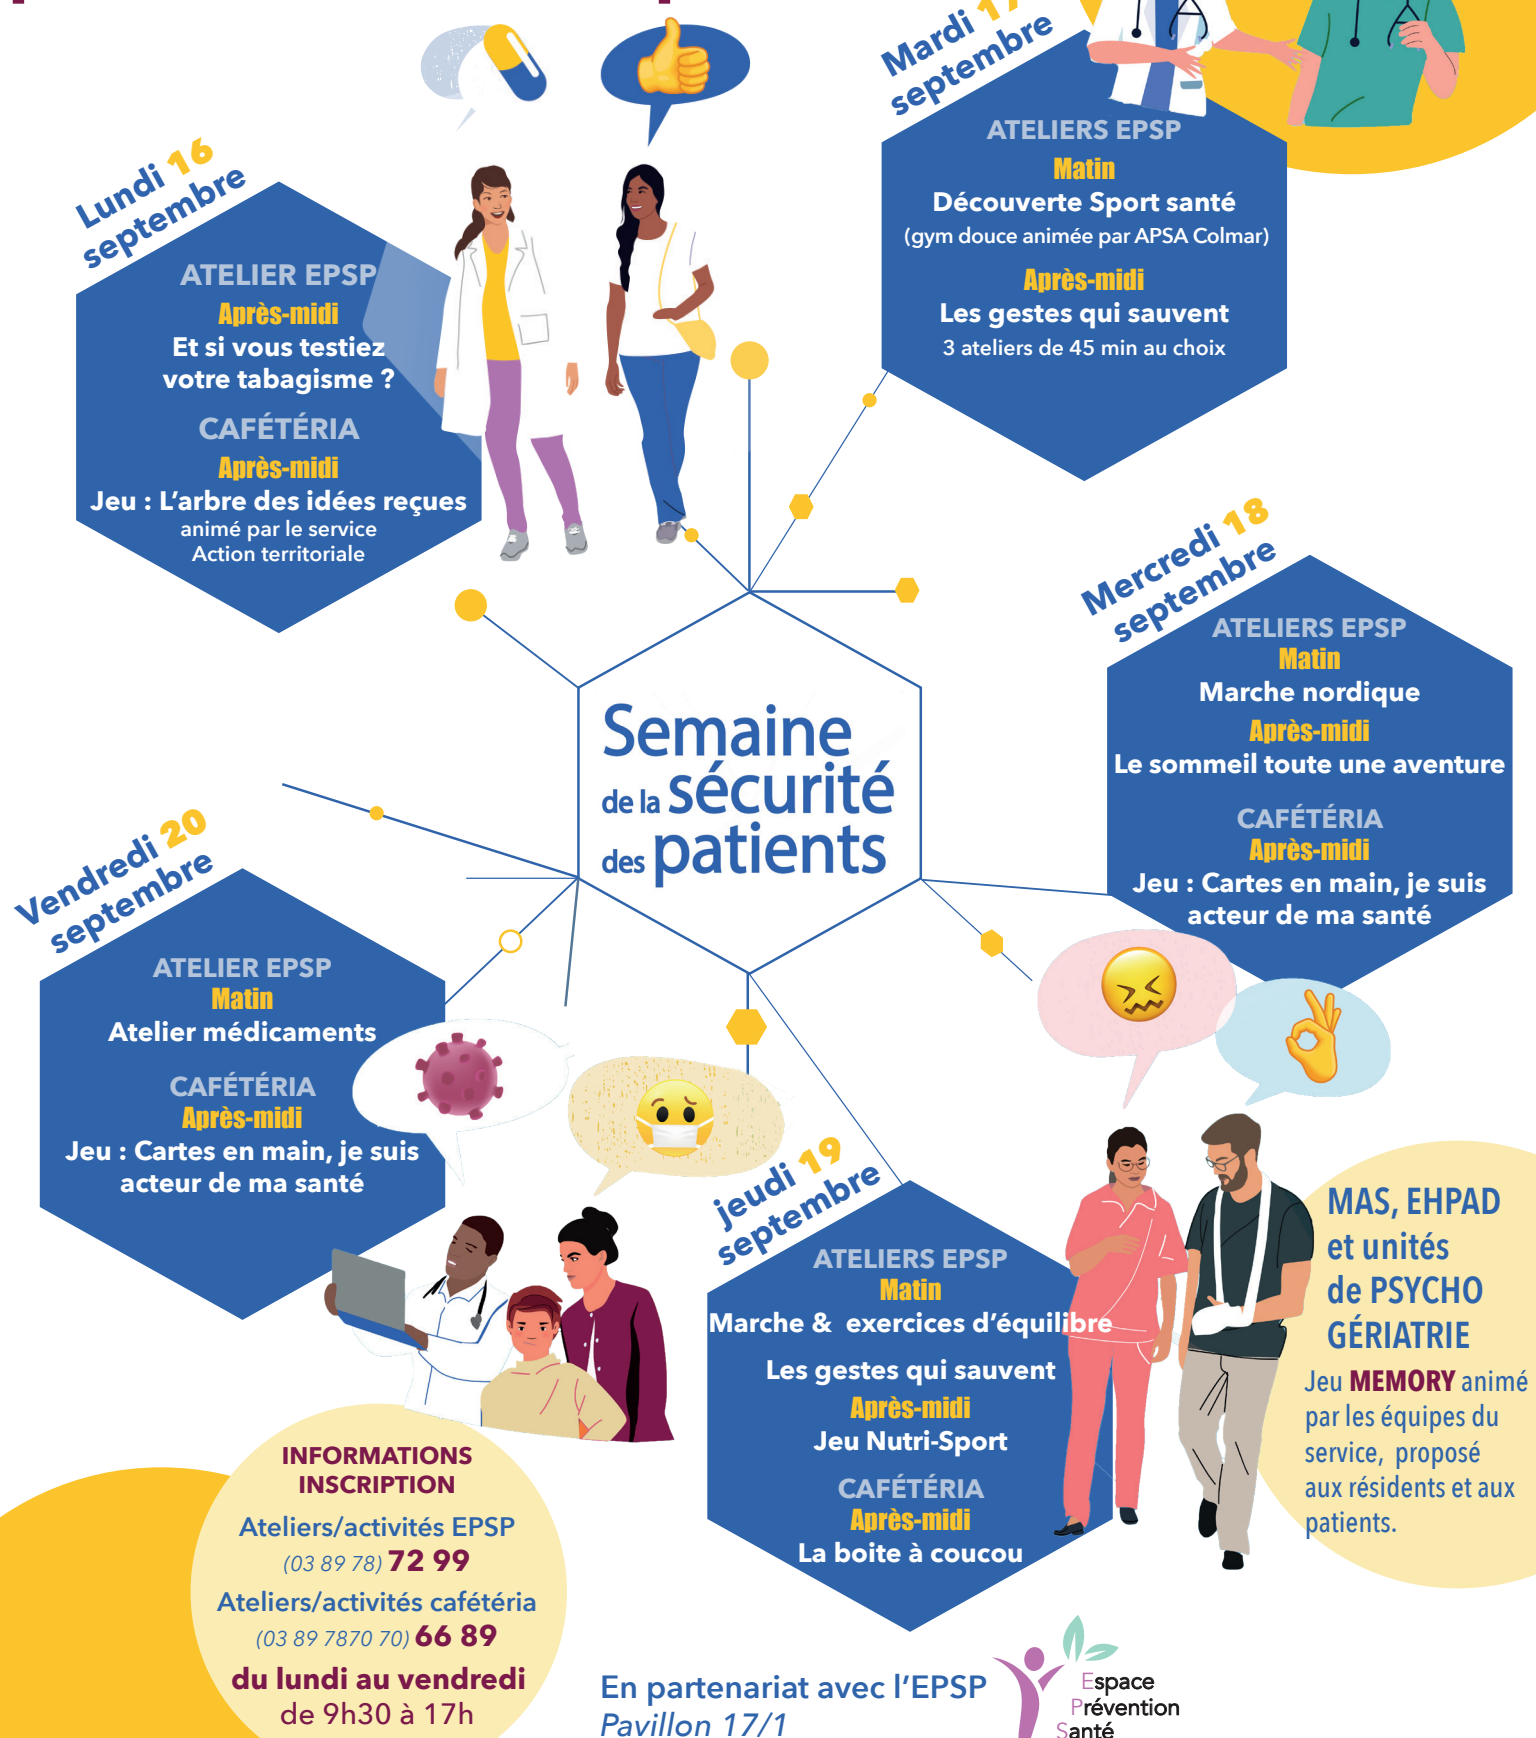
Mardi 17 septembre

ATELIERS EPSP
Matin
Découverte Sport santé
(gym douce animée par APSA Colmar)
Après-midi
Les gestes qui sauvent
3 ateliers de 45 min au choix

Lundi 16 septembre

ATELIER EPSP
Après-midi
Et si vous testiez votre tabagisme ?
CAFÉTÉRIA
Après-midi
Jeu : L'arbre des idées reçues
animé par le service Action territoriale

Semaine de la sécurité des patients

Mercredi 18 septembre

ATELIERS EPSP
Matin
Marche nordique
Après-midi
Le sommeil toute une aventure
CAFÉTÉRIA
Après-midi
Jeu : Cartes en main, je suis acteur de ma santé

Vendredi 20 septembre

ATELIER EPSP
Matin
Atelier médicaments
CAFÉTÉRIA
Après-midi
Jeu : Cartes en main, je suis acteur de ma santé

jeudi 19 septembre

ATELIERS EPSP
Matin
Marche & exercices d'équilibre
Les gestes qui sauvent
Après-midi
Jeu Nutri-Sport
CAFÉTÉRIA
Après-midi
La boite à coucou

MAS, EHPAD et unités de PSYCHO GÉRIATRIE
Jeu MEMORY animé par les équipes du service, proposé aux résidents et aux patients.

INFORMATIONS INSCRIPTION
Ateliers/activités EPSP
(03 89 78) 72 99
Ateliers/activités cafétéria
(03 89 7870 70) 66 89
du lundi au vendredi
de 9h30 à 17h

En partenariat avec l'EPSP
Pavillon 17/1

Espace Prévention Santé